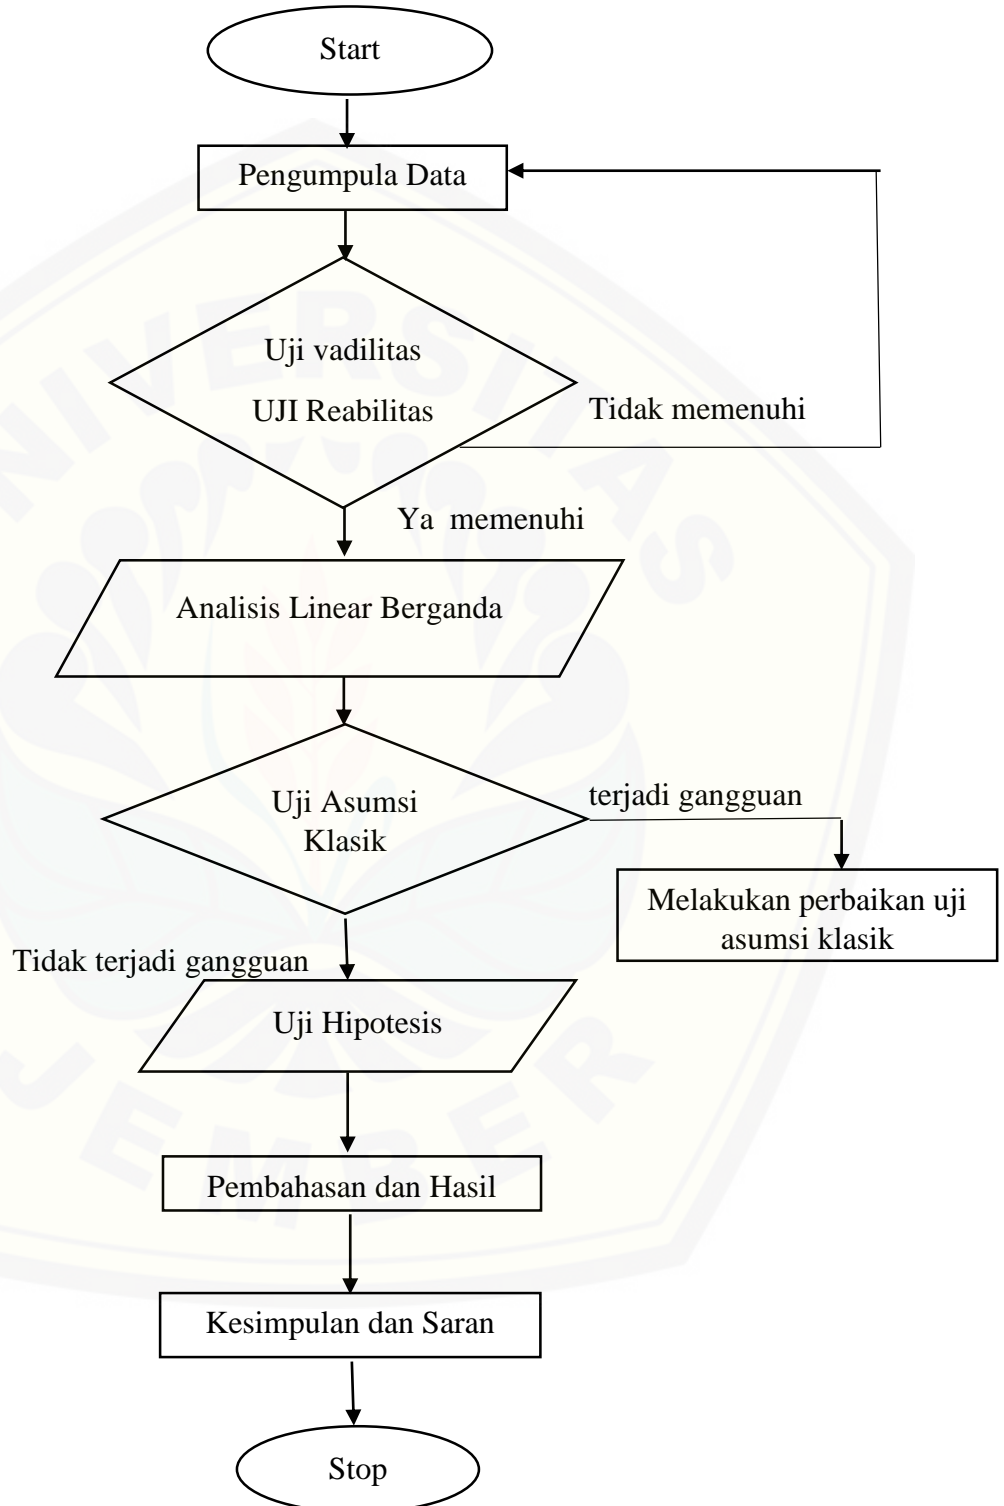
Start

Pengumpula Data

Uji vadilitas

UJI Reabilitas

Tidak memenuhi

Ya memenuhi

Analisis Linear Berganda

Uji Asumsi Klasik

terjadi gangguan

Melakukan perbaikan uji asumsi klasik

Tidak terjadi gangguan

Uji Hipotesis

Pembahasan dan Hasil

Kesimpulan dan Saran

Stop